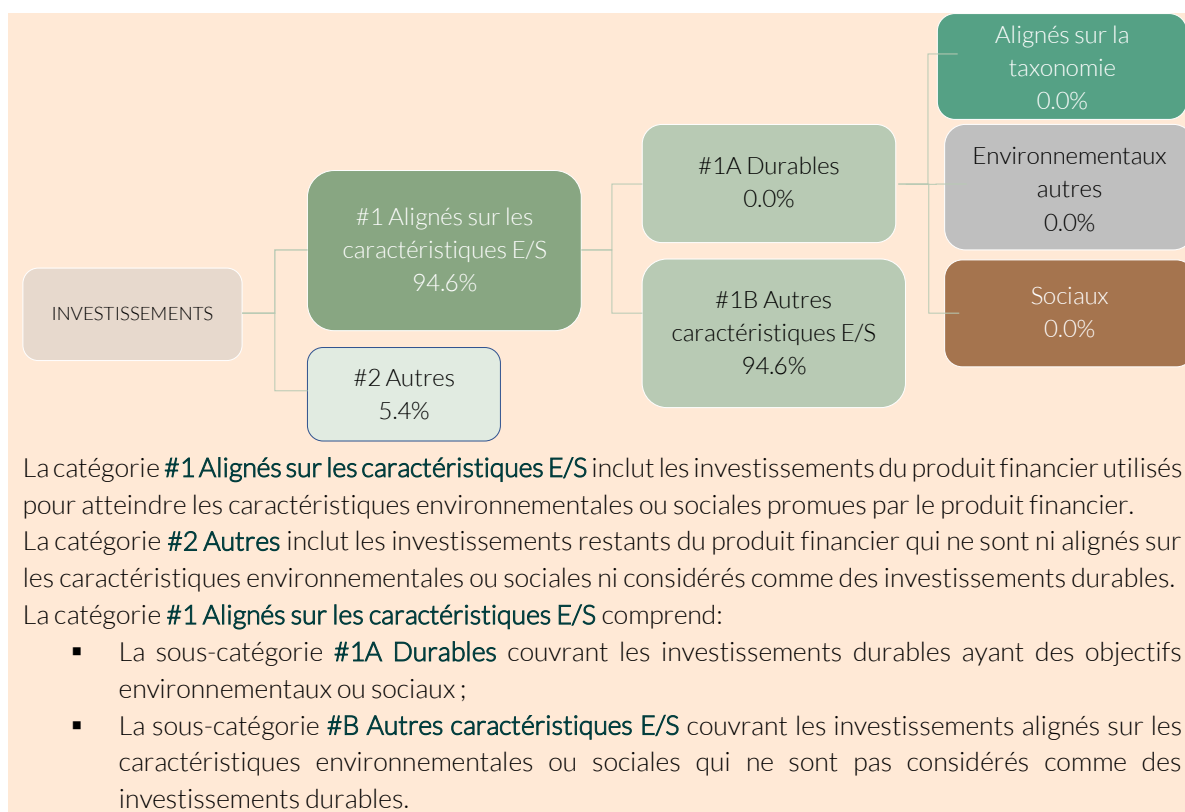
Alignés sur la taxonomie
0.0%

Environnementaux autres
0.0%

#1A Durables
0.0%

#1 Alignés sur les caractéristiques E/S
94.6%

INVESTISSEMENTS

#1B Autres caractéristiques E/S
94.6%

Sociaux
0.0%

#2 Autres
5.4%

La catégorie #1 Alignés sur les caractéristiques E/S inclut les investissements du produit financier utilisés pour atteindre les caractéristiques environnementales ou sociales promues par le produit financier.
La catégorie #2 Autres inclut les investissements restants du produit financier qui ne sont ni alignés sur les caractéristiques environnementales ou sociales ni considérés comme des investissements durables.
La catégorie #1 Alignés sur les caractéristiques E/S comprend:

▪ La sous-catégorie #1A Durables couvrant les investissements durables ayant des objectifs environnementaux ou sociaux ;
▪ La sous-catégorie #B Autres caractéristiques E/S couvrant les investissements alignés sur les caractéristiques environnementales ou sociales qui ne sont pas considérés comme des investissements durables.